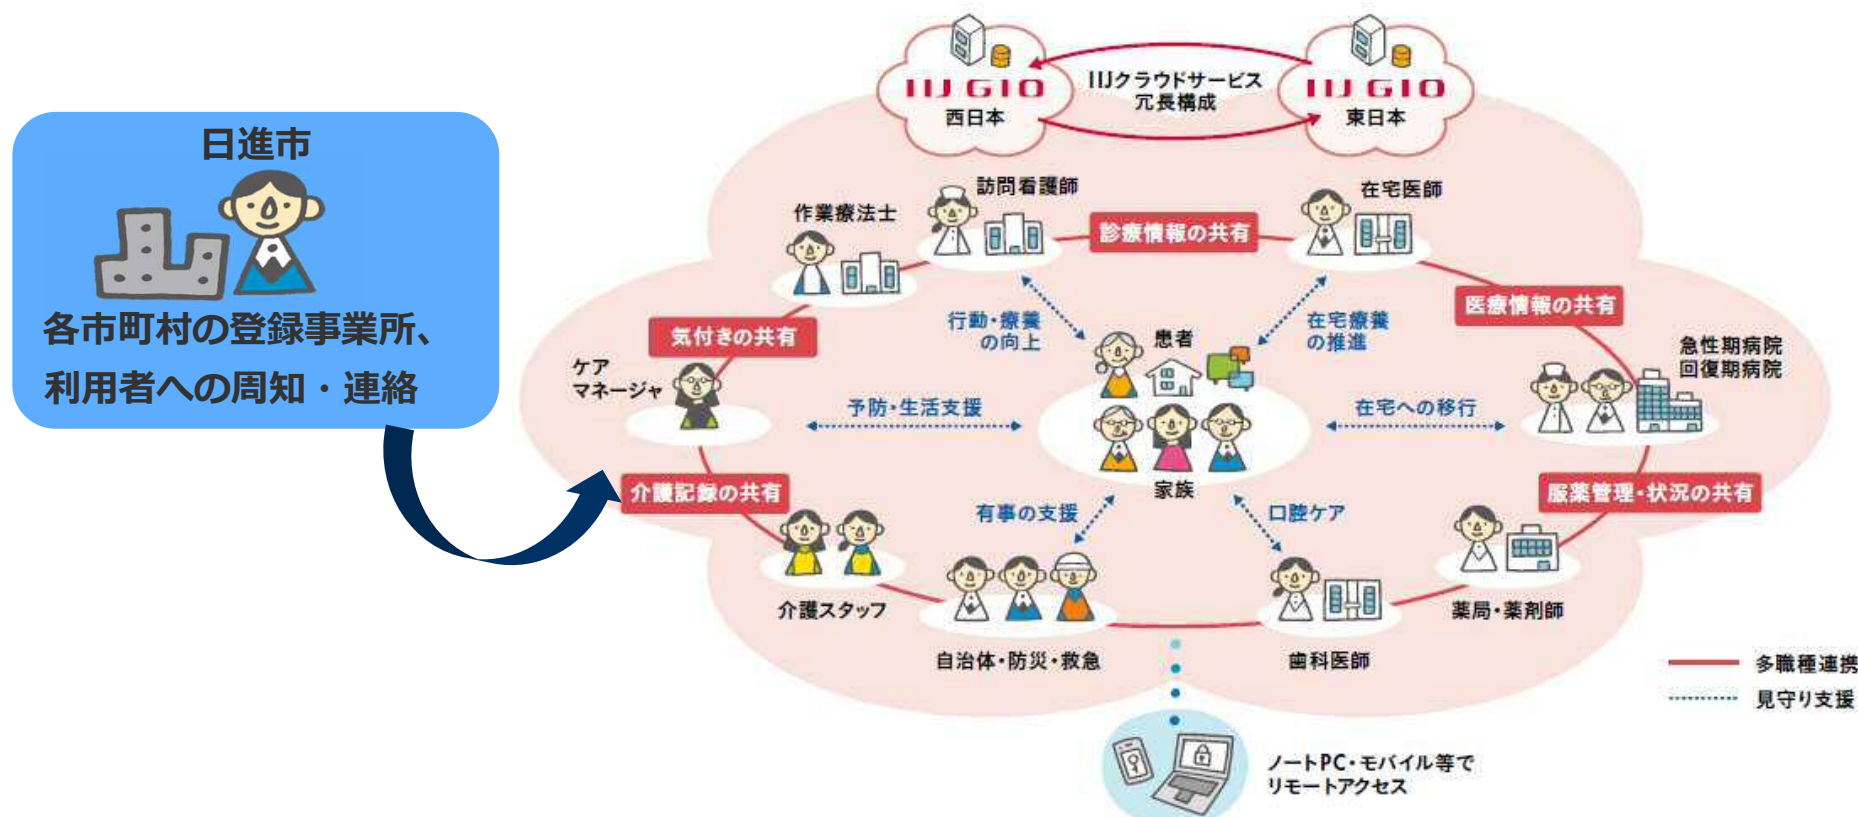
日進市

各市町村の登録事業所、利用者への周知・連絡

IIJ GIO 西日本

IIJクラウドサービス 冗長構成

IIJ GIO 東日本

作業療法士

訪問看護師

診療情報の共有

在宅医師

医療情報の共有

気付きの共有

行動・療養の向上

患者

在宅療養の推進

急性期病院 回復期病院

ケアマネージャ

予防・生活支援

在宅への移行

介護記録の共有

有事の支援

家族

口腔ケア

服薬管理・状況の共有

介護スタッフ

自治体・防災・救急

歯科医師

薬局・薬剤師

多職種連携

見守り支援

ノートPC・モバイル等でリモートアクセス